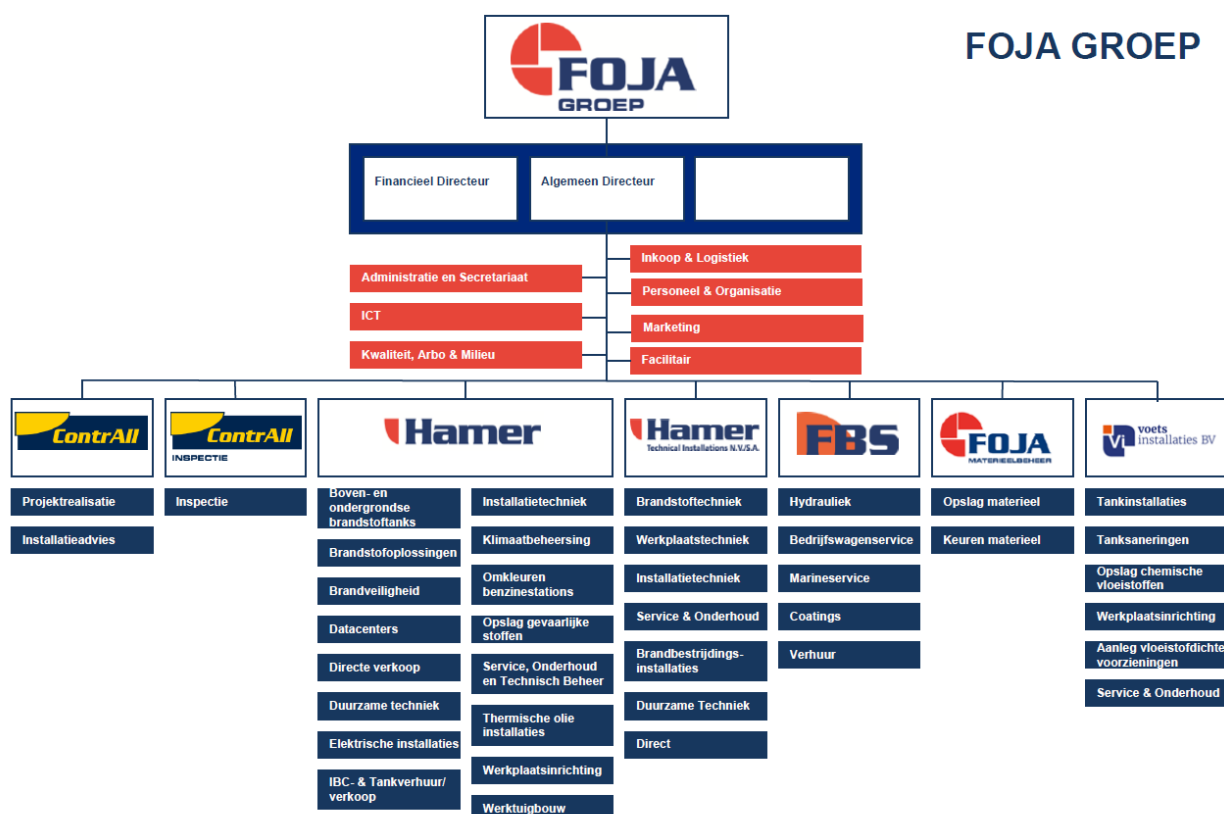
FOJA GROEP

FOJA GROEP

Financieel Directeur

Algemeen Directeur

Administratie en Secretariaat

ICT

Kwaliteit, Arbo & Milieu

Inkoop & Logistiek

Personeel & Organisatie

Marketing

Facilitair

ContrAll

Projektrealisatie

Installatieadvies

ContrAll INSPECTIE

Inspectie

Hamer

Boven- en ondergrondse brandstoftanks

Brandstofoplossingen

Brandveiligheid

Datacenters

Directe verkoop

Duurzame techniek

Elektrische installaties

IBC- & Tankverhuur/ verkoop

Installatietechniek

Klimaatbeheersing

Omkleuren benzinestations

Opslag gevaarlijke stoffen

Service, Onderhoud en Technisch Beheer

Thermische olie installaties

Werkplaatsinrichting

Werktuigbouw

Hamer Technical Installations N.V.S.A.

Brandstoftechniek

Werkplaatstechniek

Installatietechniek

Service & Onderhoud

Brandbestrijdings-installaties

Duurzame Techniek

Direct

FBS

Hydrauliek

Bedrijfswagenservice

Marineservice

Coatings

Verhuur

FOJA MATERIEELBEHEER

Opslag materieel

Keuren materieel

voets installaties BV

Tankinstallaties

Tanksaneringen

Opslag chemische vloeistoffen

Werkplaatsinrichting

Aanleg vloeistofdichte voorzieningen

Service & Onderhoud